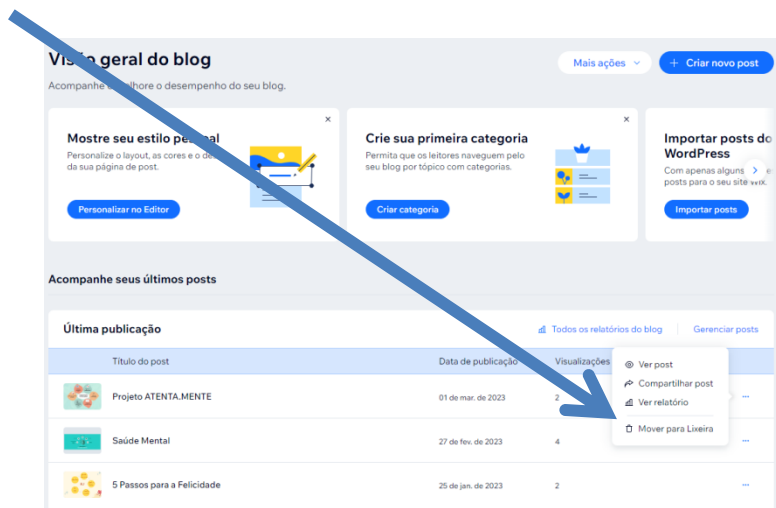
Vis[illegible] geral do blog

Acompanhe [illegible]lhore o desempenho do seu blog.

Mais ações

+ Criar novo post

Mostre seu estilo pe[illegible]al

Personalize o layout, as cores e o de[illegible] da sua página de post.

Personalizar no Editor

Crie sua primeira categoria

Permita que os leitores naveguem pelo seu blog por tópico com categorias.

Criar categoria

Importar posts do WordPress

Com apenas alguns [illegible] posts para o seu site Wix.

Importar posts

Acompanhe seus últimos posts

Última publicação

Todos os relatórios do blog

Gerenciar posts

| | Título do post | Data de publicação | Visualizações | |
|---|---|---|---|---|
| | Projeto ATENTA.MENTE | 01 de mar. de 2023 | 2 | |
| | Saúde Mental | 27 de fev. de 2023 | 4 | ··· |
| | 5 Passos para a Felicidade | 25 de jan. de 2023 | 2 | ··· |

Ver post

Compartilhar post

Ver relatório

Mover para Lixeira